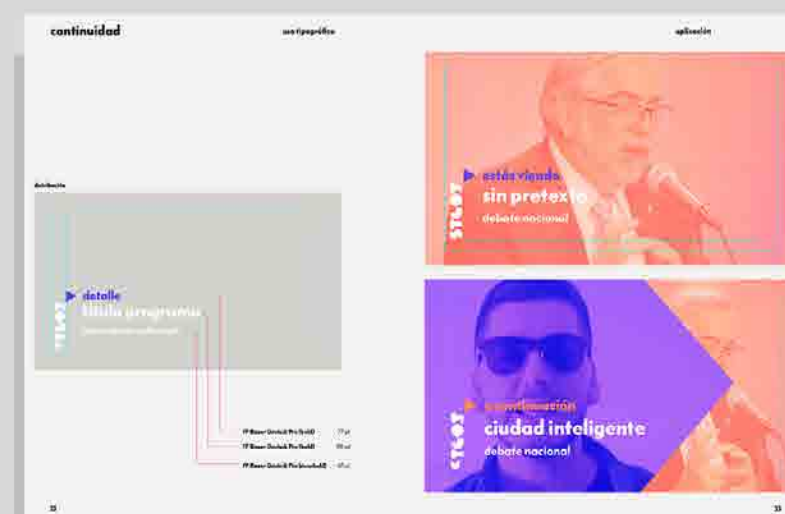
continuidad

uso tipográfico

aplicación

distribución

STGOT

detalle

título programa

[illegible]

FF Bauer Grotesk Pro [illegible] 17 pt

FF Bauer Grotesk Pro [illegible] 19 pt

FF Bauer Grotesk Pro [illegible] 10 pt

STGOT

estás viendo

sin pretexto

debate nacional

STGOT

a continuación

ciudad inteligente

debate nacional

32

33